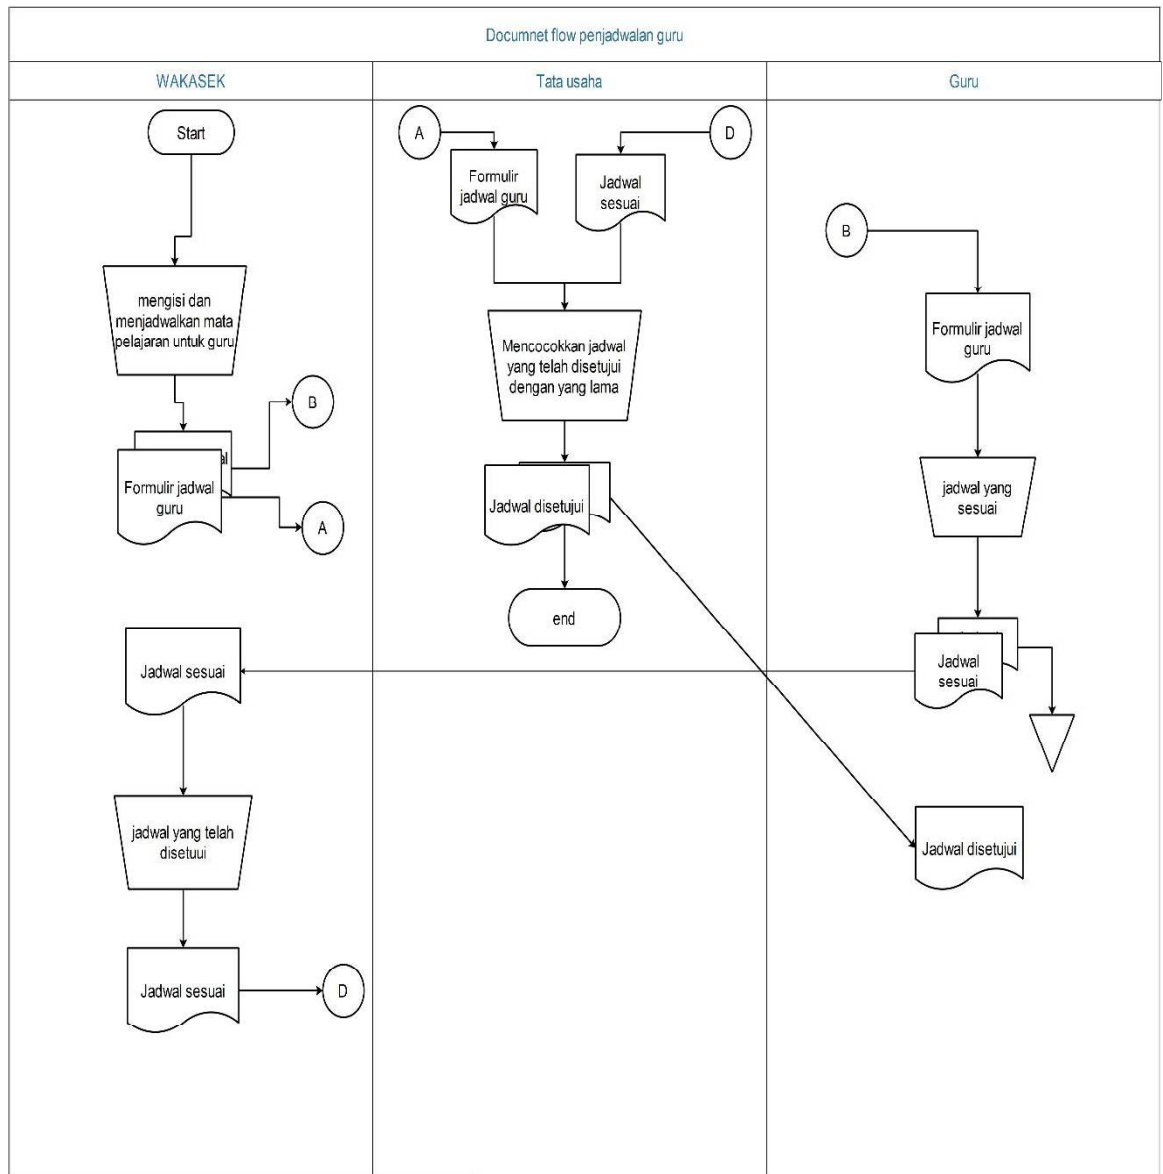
Documnet flow penjadwalan guru

WAKASEK

Tata usaha

Guru

Start

mengisi dan menjadwalkan mata pelajaran untuk guru

B

Formulir jadwal guru

A

Jadwal sesuai

jadwal yang telah disetuui

Jadwal sesuai

D

A

Formulir jadwal guru

D

Jadwal sesuai

Mencocokkan jadwal yang telah disetujui dengan yang lama

Jadwal disetujui

end

B

Formulir jadwal guru

jadwal yang sesuai

Jadwal sesuai

Jadwal disetujui